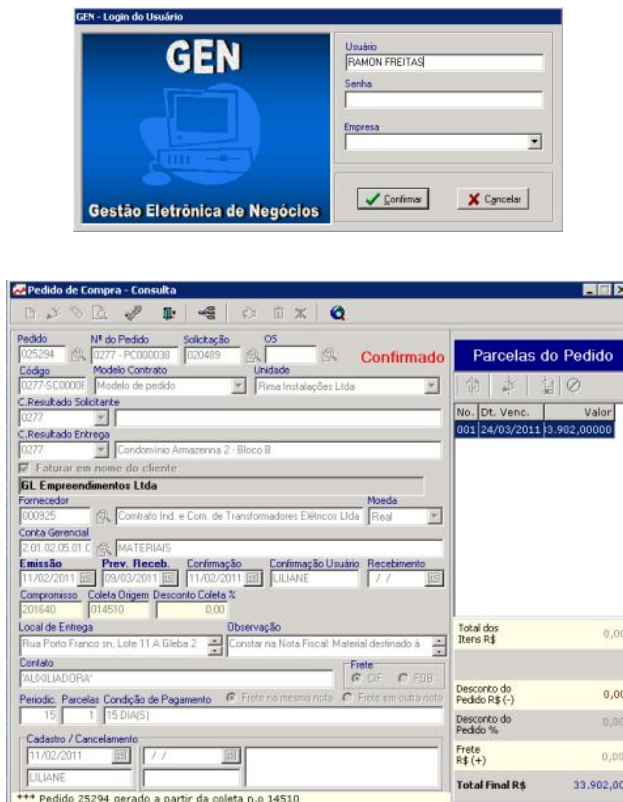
GEN - Login do Usuário

GEN

Gestão Eletrônica de Negócios

Usuário
RAMON FREITAS
Senha

Empresa

Confirmar
Cancelar

Pedido de Compra - Consulta

Pedido
025294
Nº do Pedido
0277 - PC000038
Solicitação
020489
OS

Confirmado

Código
0277-SC0000
Modelo Contrato
Modelo de pedido
Unidade
Rima Instalações Ltda

C.Resultado Solicitante
0277

C.Resultado Entrega
0277
Condomínio Armazenna 2 - Bloco B

Faturar em nome do cliente
GL Empreendimentos Ltda

Fornecedor
000925
Comtrafo Ind. e Com. de Transformadores Elétricos Ltda
Moeda
Real

Conta Gerencial
2.01.02.05.01.0
MATERIAIS

Emissão
11/02/2011
Prev. Receb.
09/03/2011
Confirmação
11/02/2011
Confirmação Usuário
LILIANE
Recebimento
/ /

Compromisso
201640
Coleta Origem
014510
Desconto Coleta %
0,00

Local de Entrega
Rua Porto Franco sn, Lote 11 A Gleba 2
Observação
Constar na Nota Fiscal: Material destinado à

Contato
'AUXILIADORA'
Frete
CIF
FOB

Periodic.
15
Parcelas
1
Condição de Pagamento
15 DIA(S)
Frete na mesma nota
Frete em outra nota

Cadastro / Cancelamento
11/02/2011
/ /
LILIANE

*** Pedido 25294 gerado a partir da coleta n.o 14510

Parcelas do Pedido

| No. | Dt. Venc. | Valor |
|---|---|---|
| 001 | 24/03/2011 | 33.902,00000 |

Total dos Itens R$
0,00

Desconto do Pedido R$ (-)
0,00

Desconto do Pedido %
0,00

Frete R$ (+)
0,00

Total Final R$
33.902,00